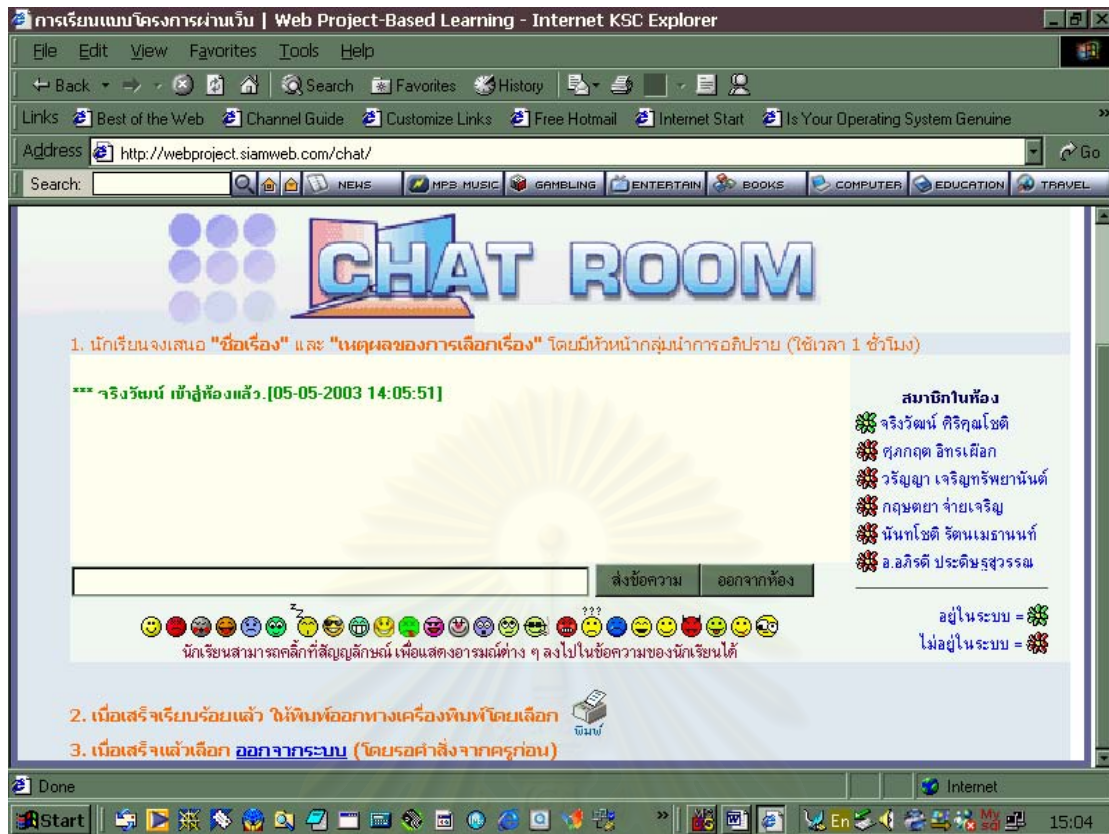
การเรียนแบบโครงการผ่านเว็บ | Web Project-Based Learning - Internet KSC Explorer

File Edit View Favorites Tools Help

Back Search Favorites History

Links Best of the Web Channel Guide Customize Links Free Hotmail Internet Start Is Your Operating System Genuine

Address http://webproject.siamweb.com/chat/ Go

Search: NEWS MP3 MUSIC GAMBLING ENTERTAIN BOOKS COMPUTER EDUCATION TRAVEL

CHAT ROOM

1. นักเรียนจงเสนอ "ชื่อเรื่อง" และ "เหตุผลของการเลือกเรื่อง" โดยมีหัวหน้ากลุ่มนำการอภิปราย (ใช้เวลา 1 ชั่วโมง)

*** จริงวัฒน์ เข้าสู่ห้องแล้ว.[05-05-2003 14:05:51]

สมาชิกในห้อง
จริงวัฒน์ ศิริคุณโชติ
ศุภกฤต อิทรเผือก
วรัญญา เจริญทรัพยานันต์
กฤษดยา จ่ายเจริญ
นันทโชติ รัตนเมธานนท์
อ.อภิรดี ประดิษฐสุวรรณ

ส่งข้อความ ออกจากห้อง

อยู่ในระบบ =
ไม่อยู่ในระบบ =

นักเรียนสามารถคลิ๊กที่สัญญลักษณ์ เพื่อแสดงอารมณ์ต่าง ๆ ลงไปในข้อความของนักเรียนได้

2. เมื่อเสร็จเรียบร้อยแล้ว ให้พิมพ์ออกทางเครื่องพิมพ์โดยเลือก พิมพ์

3. เมื่อเสร็จแล้วเลือก ออกจากระบบ (โดยรอคำสั่งจากครูก่อน)

Done Internet

Start 15:04